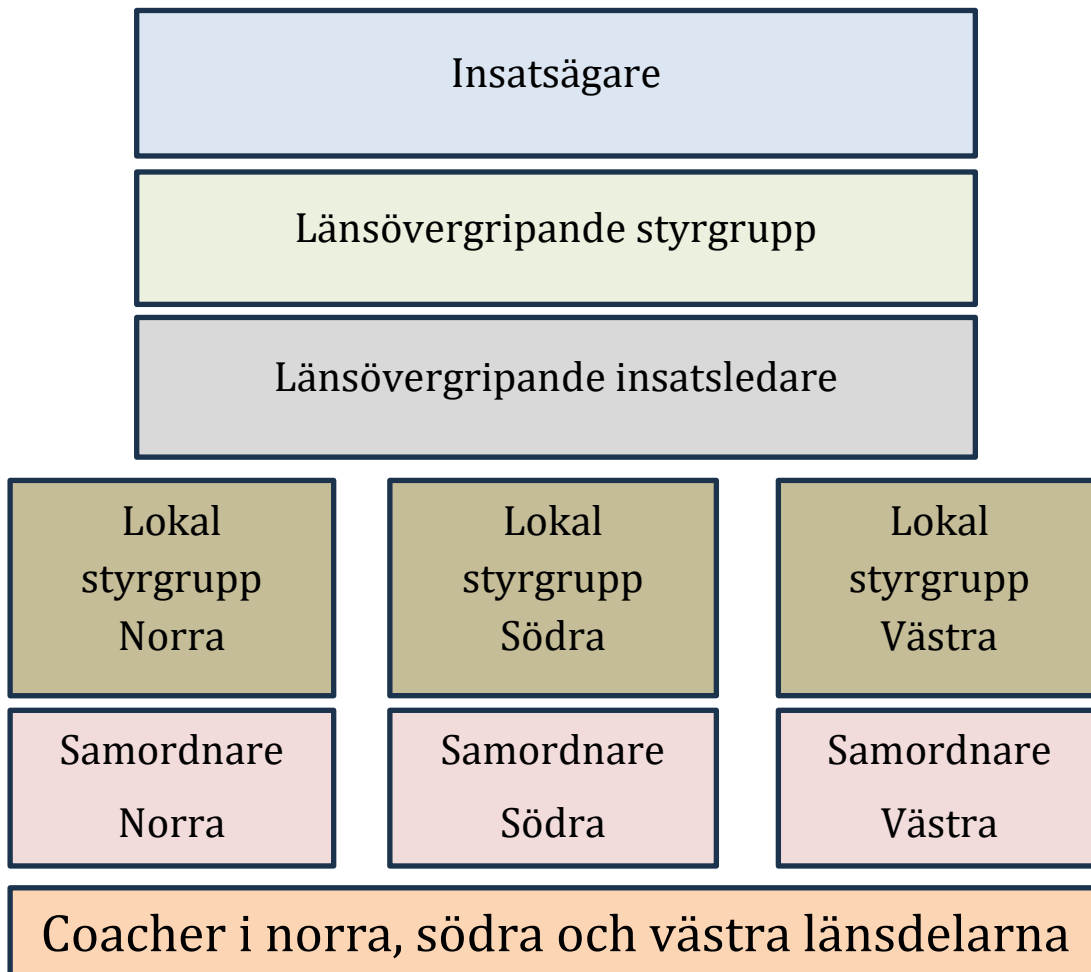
Insatsägare

Länsövergripande styrgrupp

Länsövergripande insatsledare

Lokal styrgrupp Norra

Lokal styrgrupp Södra

Lokal styrgrupp Västra

Samordnare Norra

Samordnare Södra

Samordnare Västra

Coacher i norra, södra och västra länsdelarna